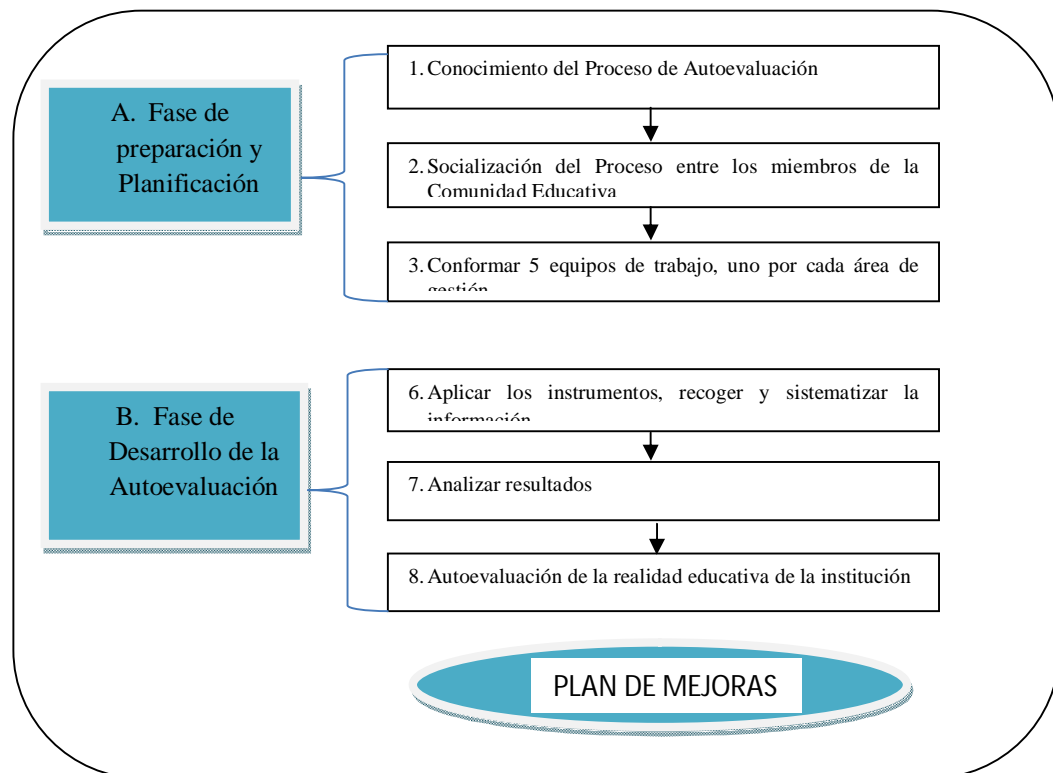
A. Fase de preparación y Planificación

1. Conocimiento del Proceso de Autoevaluación

2. Socialización del Proceso entre los miembros de la Comunidad Educativa

3. Conformar 5 equipos de trabajo, uno por cada área de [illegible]

B. Fase de Desarrollo de la Autoevaluación

6. Aplicar los instrumentos, recoger y sistematizar la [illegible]

7. Analizar resultados

8. Autoevaluación de la realidad educativa de la institución

PLAN DE MEJORAS